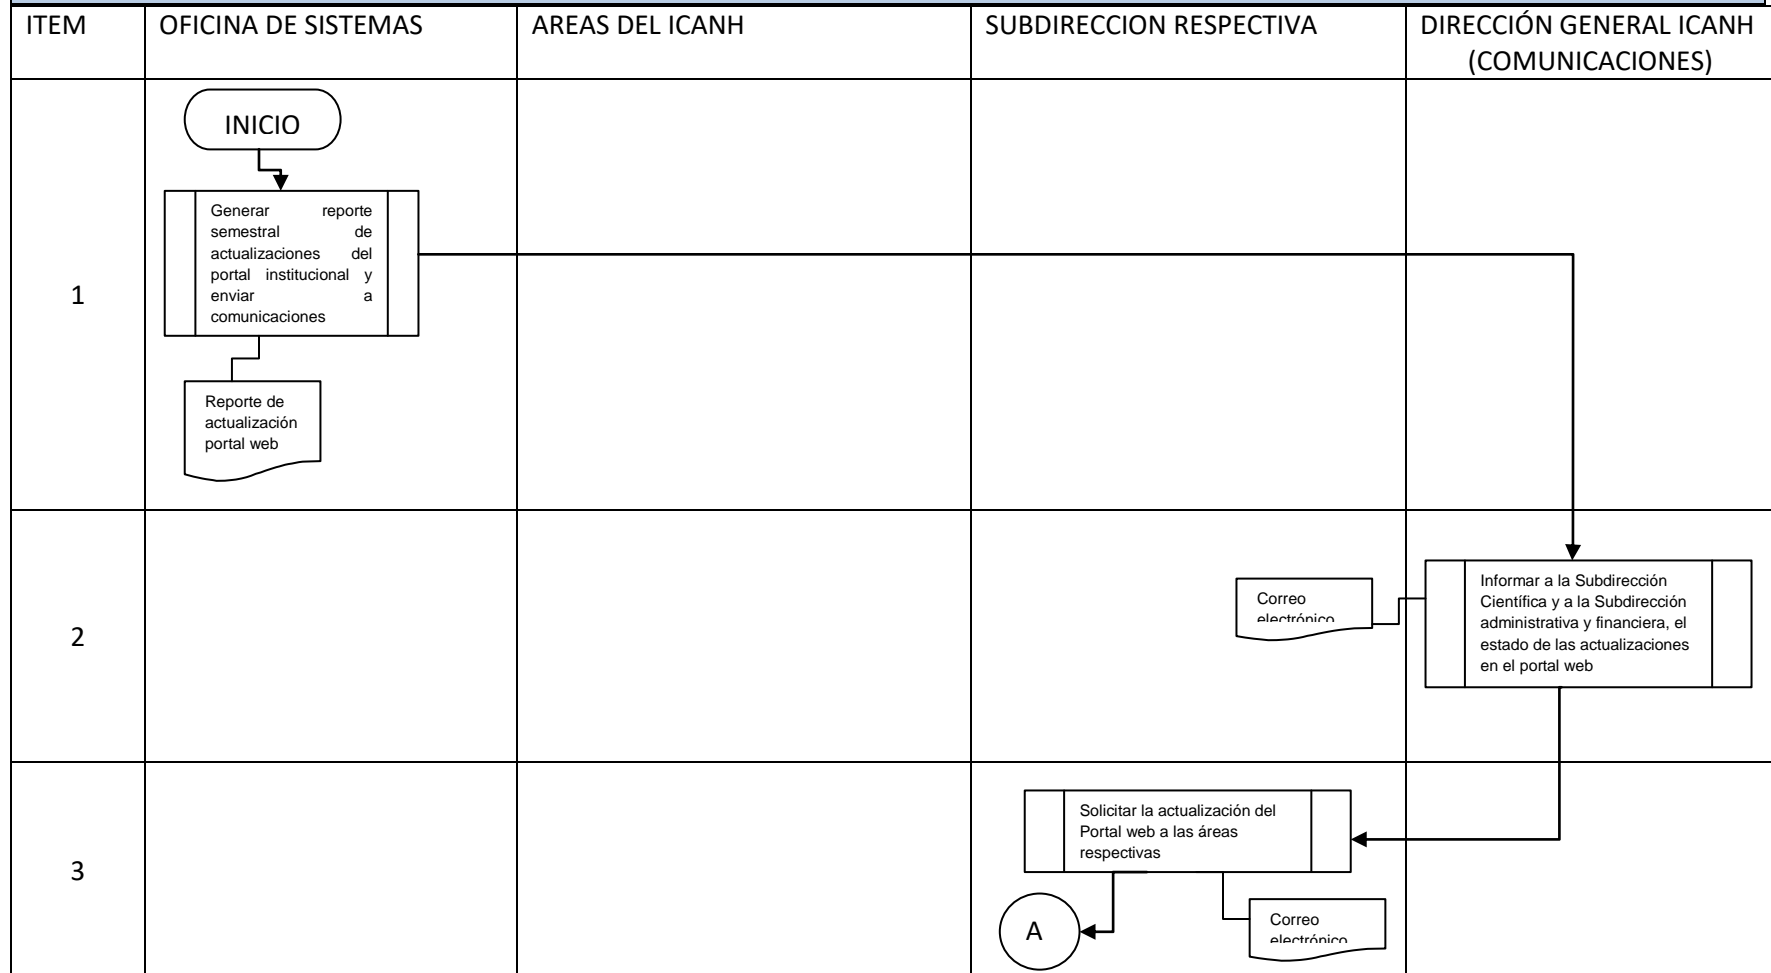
| ITEM | OFICINA DE SISTEMAS | AREAS DEL ICANH | SUBDIRECCION RESPECTIVA | DIRECCIÓN GENERAL ICANH (COMUNICACIONES) |
|---|---|---|---|---|
| 1 | INICIO<br>Generar reporte semestral de actualizaciones del portal institucional y enviar a comunicaciones<br>Reporte de actualización portal web | | | |
| 2 | | | Correo electrónico | Informar a la Subdirección Científica y a la Subdirección administrativa y financiera, el estado de las actualizaciones en el portal web |
| 3 | | | Solicitar la actualización del Portal web a las áreas respectivas<br>A<br>Correo electrónico | |